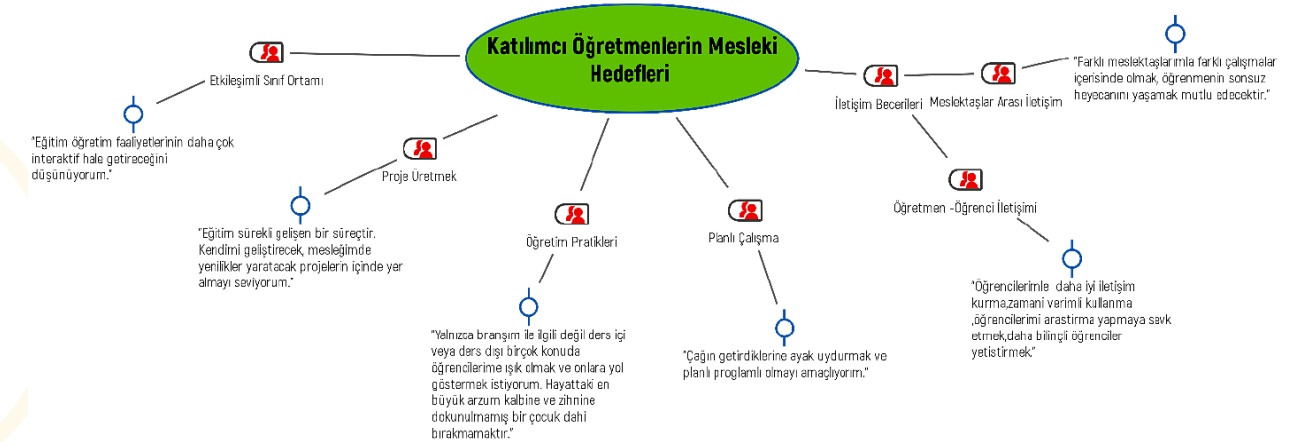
Katılımcı Öğretmenlerin Mesleki Hedefleri

Etkileşimli Sınıf Ortamı

"Eğitim öğretim faaliyetlerinin daha çok interaktif hale getireceğini düşünüyorum."

Proje Üretmek

"Eğitim sürekli gelişen bir süreçtir. Kendimi geliştirecek, mesleğimde yenilikler yaratacak projelerin içinde yer almayı seviyorum."

Öğretim Pratikleri

"Yalnızca branşım ile ilgili değil ders içi veya ders dışı birçok konuda öğrencilerime ışık olmak ve onlara yol göstermek istiyorum. Hayattaki en büyük arzum kalbine ve zihnine dokunulmamış bir çocuk dahi bırakmamaktır."

Planlı Çalışma

"Çağın getirdiklerine ayak uydurmak ve planlı proglamlı olmayı amaçlıyorum."

İletişim Becerileri

Meslektaşlar Arası İletişim

"Farklı meslektaşlarımla farklı çalışmalar içerisinde olmak, öğrenmenin sonsuz heyecanını yaşamak mutlu edecektir."

Öğretmen -Öğrenci İletişimi

"Öğrencilerimle daha iyi iletişim kurma,zamanı verimli kullanma ,öğrencilerimi arastirma yapmaya sevk etmek,daha bilinçli öğrenciler yetistirmek."